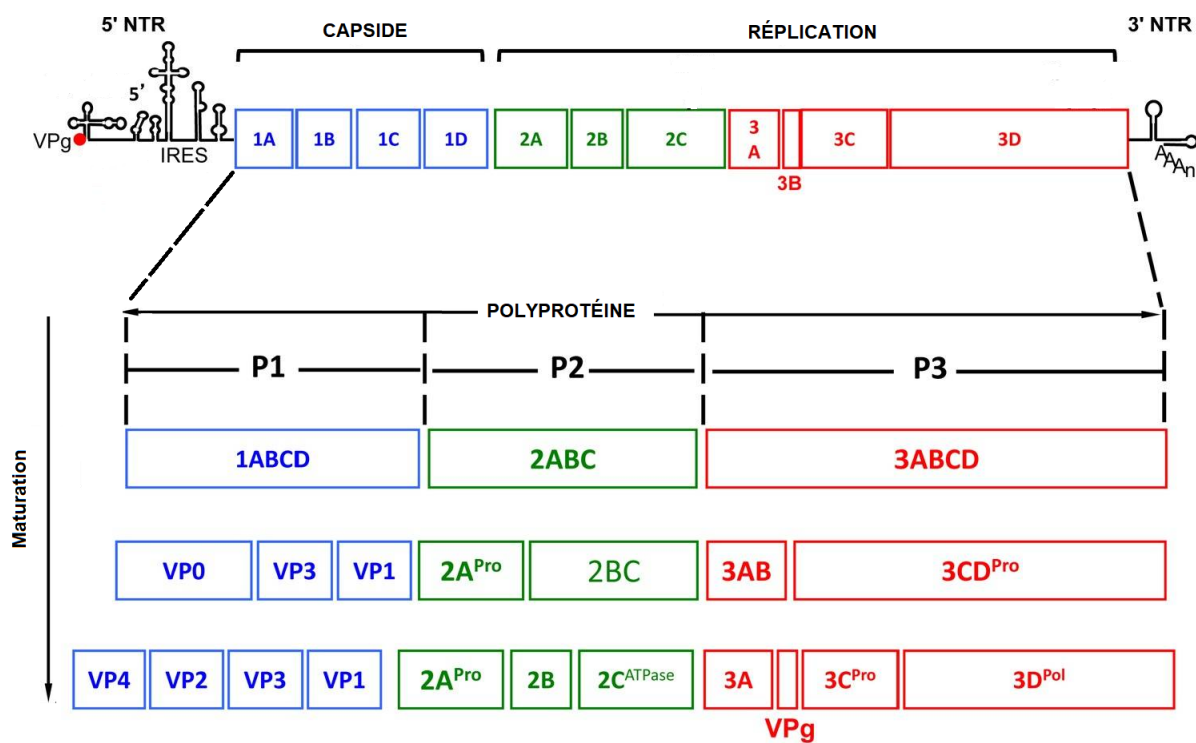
5' NTR

CAPSIDE

RÉPLICATION

3' NTR

5'

VPg

IRES

1A 1B 1C 1D 2A 2B 2C 3 A 3B 3C 3D

AAAn

POLYPROTÉINE

P1 P2 P3

Maturation

1ABCD 2ABC 3ABCD

VP0 VP3 VP1 $2A^{Pro}$ 2BC 3AB $3CD^{Pro}$

VP4 VP2 VP3 VP1 $2A^{Pro}$ 2B $2C^{ATPase}$ 3A $3C^{Pro}$ $3D^{Pol}$

VPg